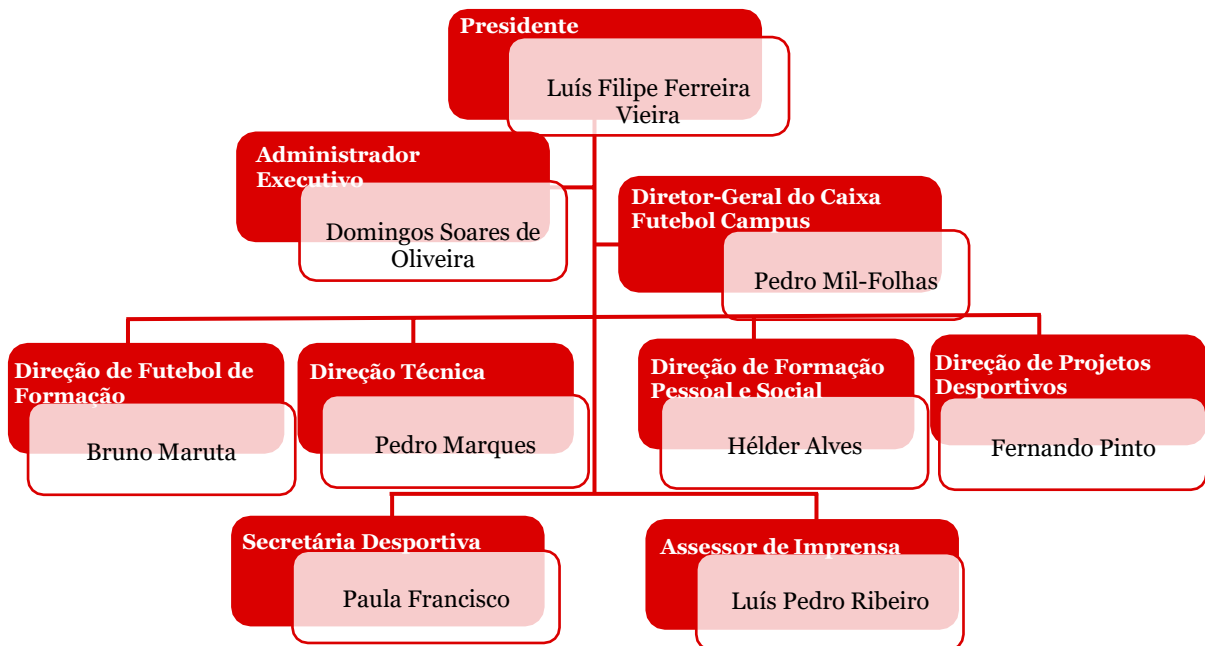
Presidente

Luís Filipe Ferreira Vieira

Administrador Executivo

Domingos Soares de Oliveira

Diretor-Geral do Caixa Futebol Campus

Pedro Mil-Folhas

Direção de Futebol de Formação

Bruno Maruta

Direção Técnica

Pedro Marques

Direção de Formação Pessoal e Social

Hélder Alves

Direção de Projetos Desportivos

Fernando Pinto

Secretária Desportiva

Paula Francisco

Assessor de Imprensa

Luís Pedro Ribeiro